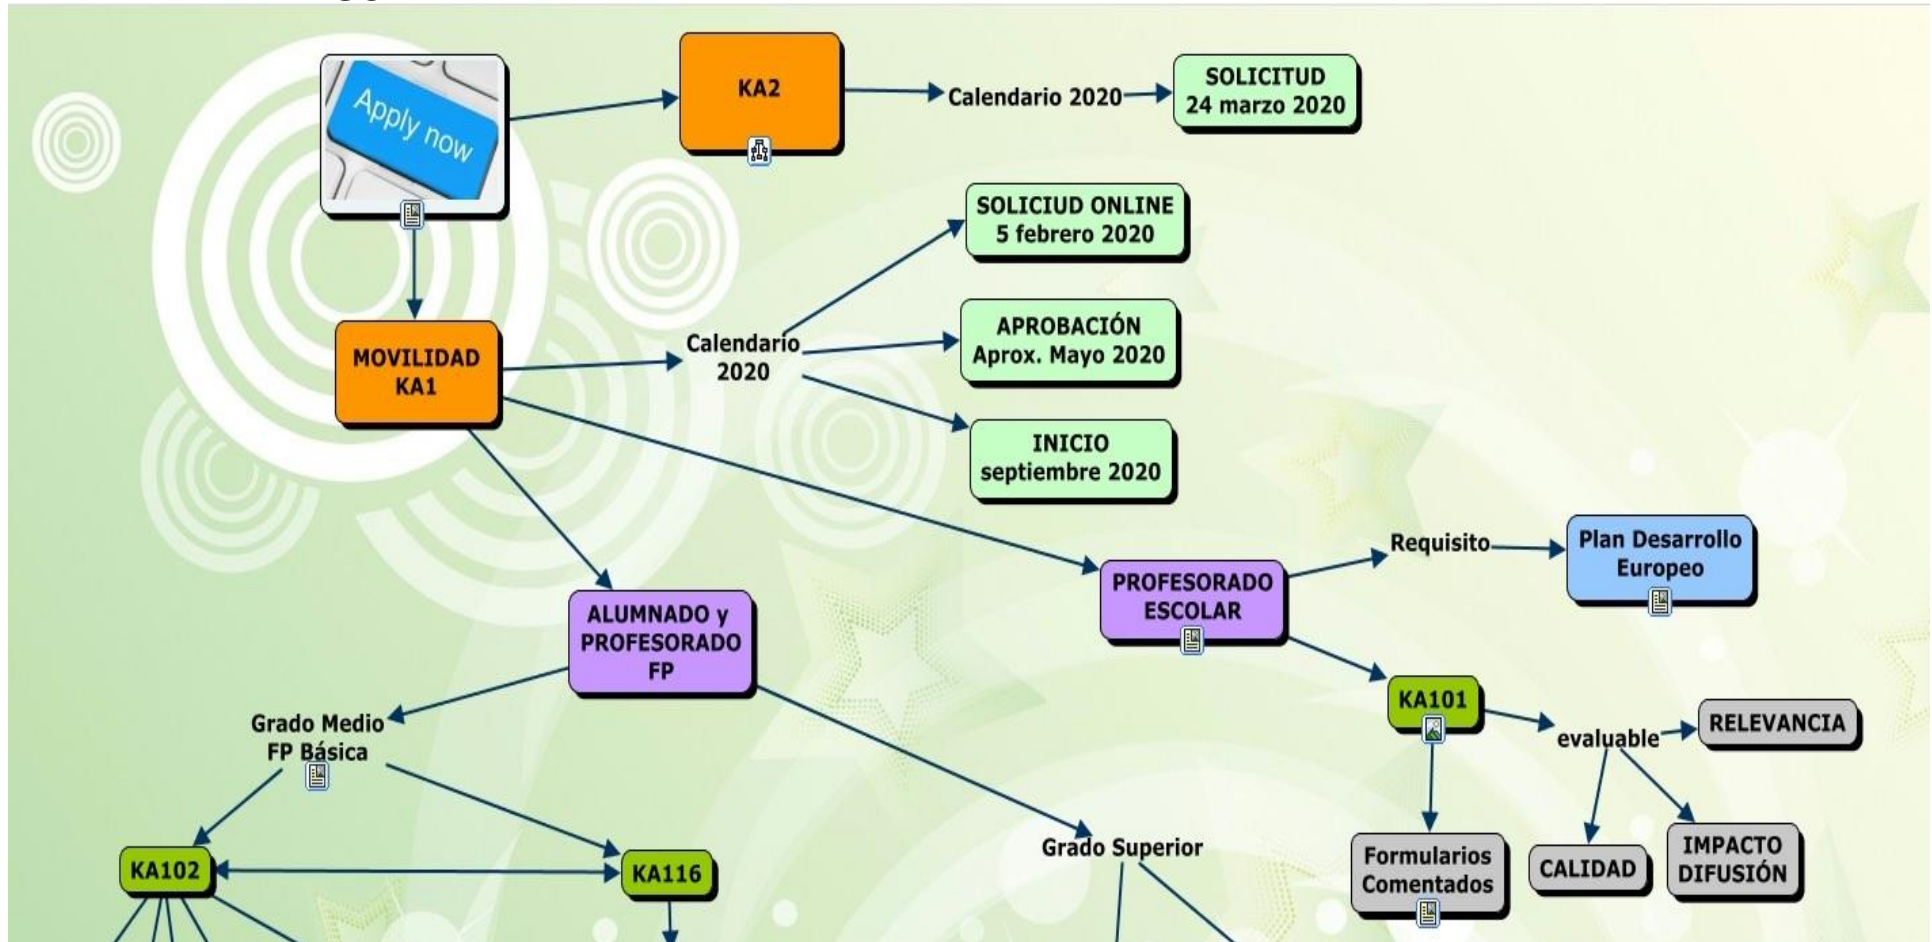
Apply now

KA2

Calendario 2020

SOLICITUD
24 marzo 2020

SOLICIUD ONLINE
5 febrero 2020

MOVILIDAD
KA1

Calendario
2020

APROBACIÓN
Aprox. Mayo 2020

INICIO
septiembre 2020

Requisito

Plan Desarrollo
Europeo

PROFESORADO
ESCOLAR

ALUMNADO y
PROFESORADO
FP

KA101

evaluable

RELEVANCIA

Grado Medio
FP Básica

Grado Superior

Formularios
Comentados

CALIDAD

IMPACTO
DIFUSIÓN

KA102

KA116